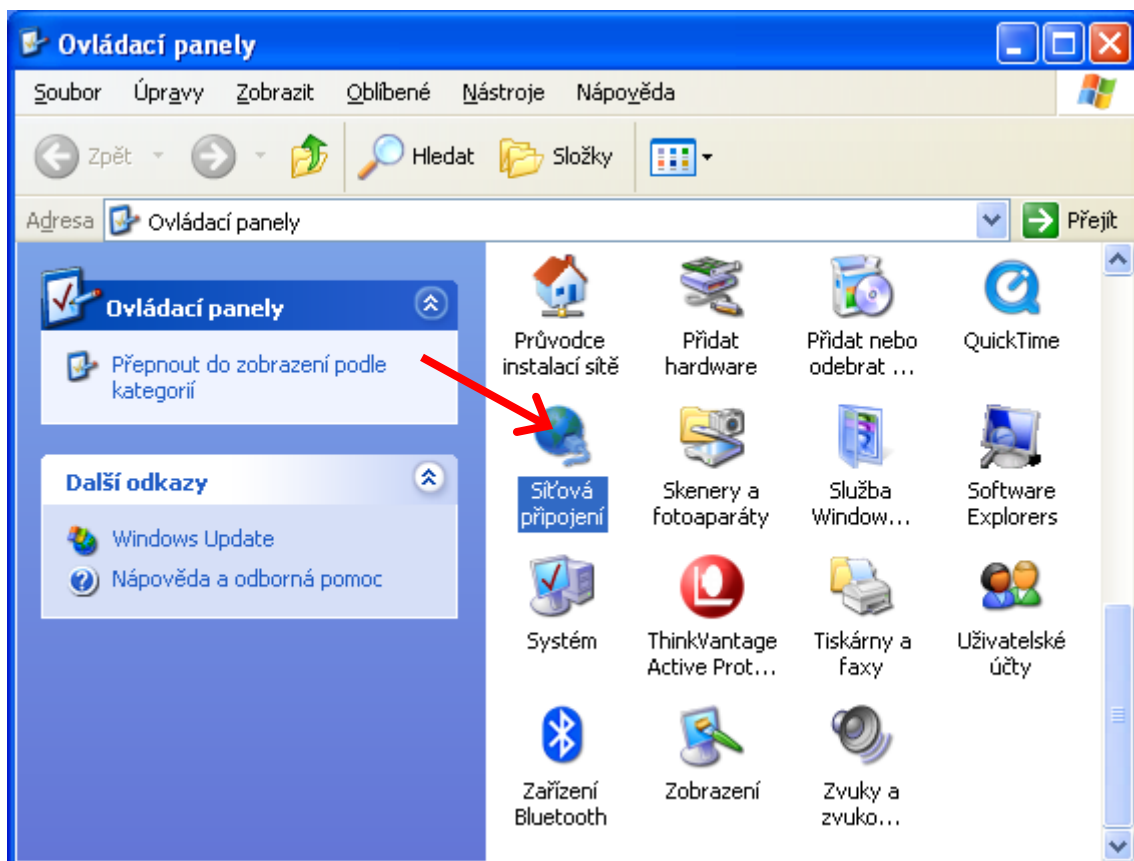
Ovládací panely

Soubor Úpravy Zobrazit Oblíbené Nástroje Nápověda

Zpět Hledat Složky

Adresa Ovládací panely Přejít

Ovládací panely

Přepnout do zobrazení podle kategorií

Další odkazy

Windows Update

Nápověda a odborná pomoc

Průvodce instalací sítě

Přidat hardware

Přidat nebo odebrat ...

QuickTime

Síťová připojení

Skenery a fotoaparáty

Služba Window...

Software Explorers

Systém

ThinkVantage Active Prot...

Tiskárny a faxy

Uživatelské účty

Zařízení Bluetooth

Zobrazení

Zvuky a zvuko...